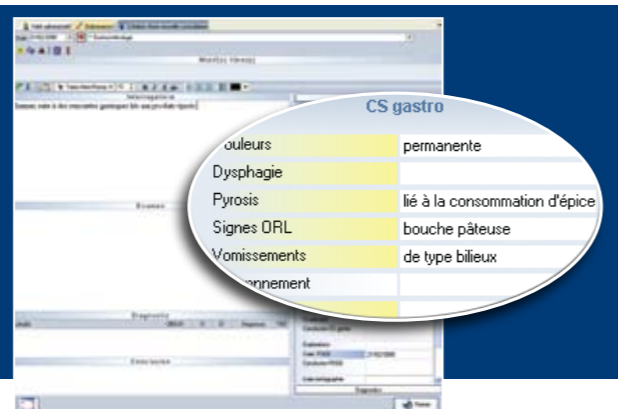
CS gastro

| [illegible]ouleurs | permanente |
|---|---|
| Dysphagie | |
| Pyrosis | lié à la consommation d'épice |
| Signes ORL | bouche pâteuse |
| Vomissements | de type bilieux |
| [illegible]onnement | |

Interrogatoire

Examen

Diagnostic

Conclusion

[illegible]